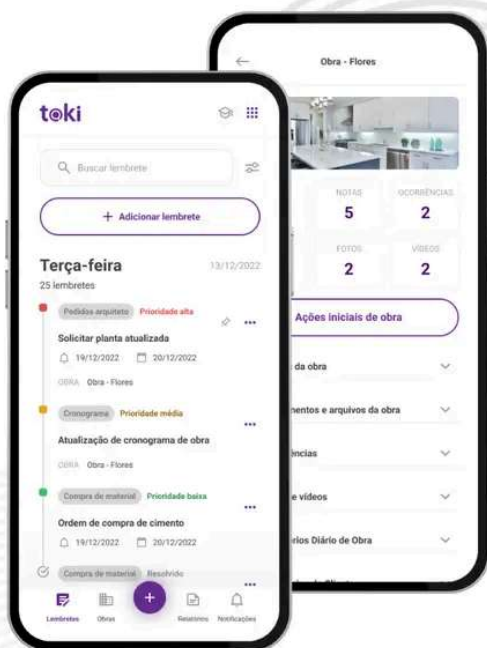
toki

Buscar lembrete

+ Adicionar lembrete

Terça-feira 13/12/2022
25 lembretes

Pedidos arquiteto Prioridade alta
Solicitar planta atualizada
19/12/2022 20/12/2022
OBRA Obra - Flores

Cronograma Prioridade média
Atualização de cronograma de obra
OBRA Obra - Flores

Compra de material Prioridade baixa
Ordem de compra de cimento
19/12/2022 20/12/2022

Compra de material Resolvido

Lembretes Obras + Relatórios Notificações

Obra - Flores

NOTAS 5
OCORRÊNCIAS 2
FOTOS 2
VÍDEOS 2

Ações iniciais de obra

da obra
mentos e arquivos da obra
ências
e vídeos
rios Diário de Obra
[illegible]